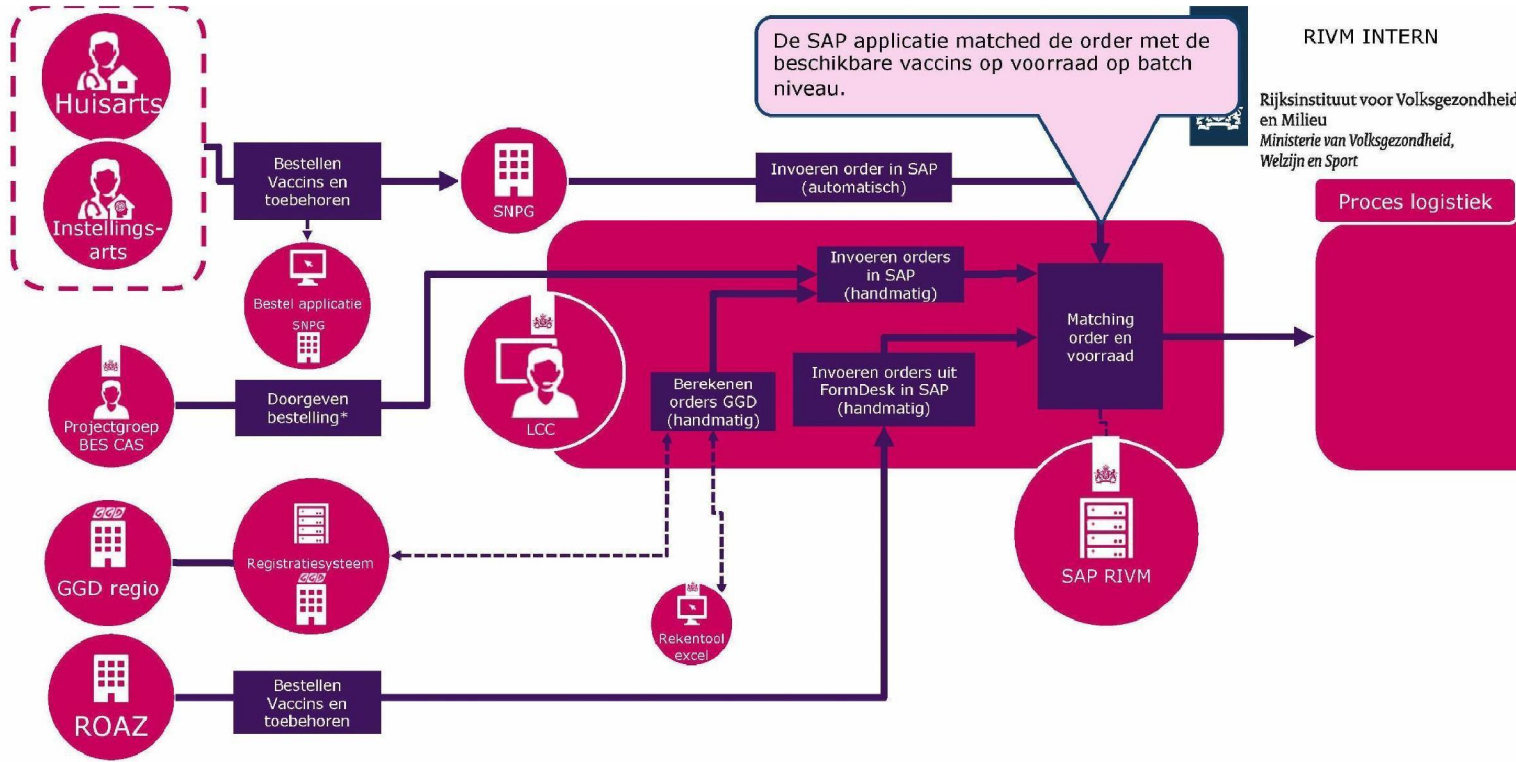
De SAP applicatie matched de order met de beschikbare vaccins op voorraad op batch niveau.

RIVM INTERN

Rijksinstituut voor Volksgezondheid en Milieu
Ministerie van Volksgezondheid, Welzijn en Sport

Proces logistiek

Huisarts

Instellingsarts

Bestellen Vaccins en toebehoren

SNPG

Invoeren order in SAP (automatisch)

Bestel applicatie SNPG

Invoeren orders in SAP (handmatig)

Matching order en voorraad

LCC

Projectgroep BES CAS

Doorgeven bestelling*

Berekenen orders GGD (handmatig)

Invoeren orders uit FormDesk in SAP (handmatig)

SAP RIVM

GGD

GGD regio

Registratiesysteem

GGD

Rekentool excel

ROAZ

Bestellen Vaccins en toebehoren